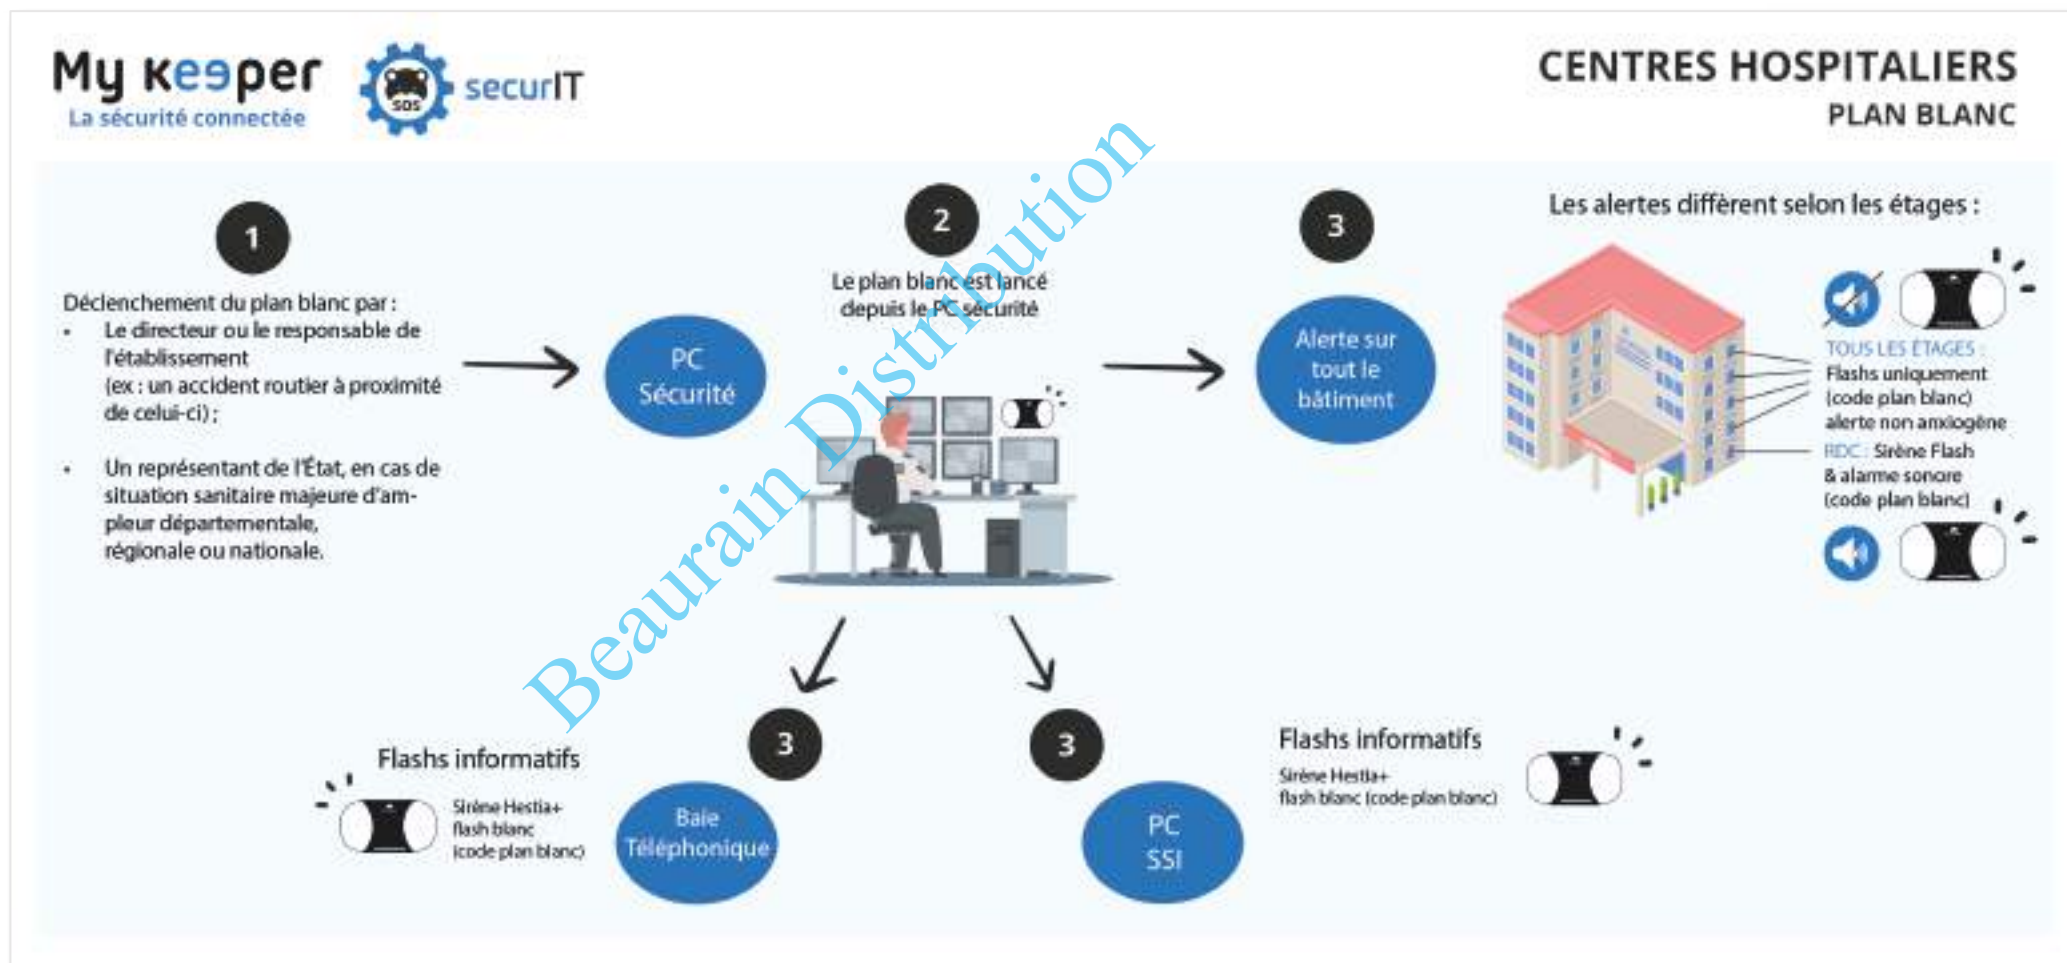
My keeper
La sécurité connectée

SOS

securIT

CENTRES HOSPITALIERS
PLAN BLANC

1

Déclenchement du plan blanc par :
- Le directeur ou le responsable de l'établissement (ex : un accident routier à proximité de celui-ci) ;
- Un représentant de l'État, en cas de situation sanitaire majeure d'ampleur départementale, régionale ou nationale.

PC Sécurité

2

Le plan blanc est lancé depuis le PC sécurité

3

Alerte sur tout le bâtiment

Les alertes diffèrent selon les étages :

TOUS LES ÉTAGES : Flashs uniquement (code plan blanc) alerte non anxiogène

RDC : Sirène Flash & alarme sonore (code plan blanc)

Beaurain Distribution

Flashs informatifs

Sirène Hestia+ flash blanc (code plan blanc)

3

Baie Téléphonique

3

PC SSI

Flashs informatifs

Sirène Hestia+ flash blanc (code plan blanc)